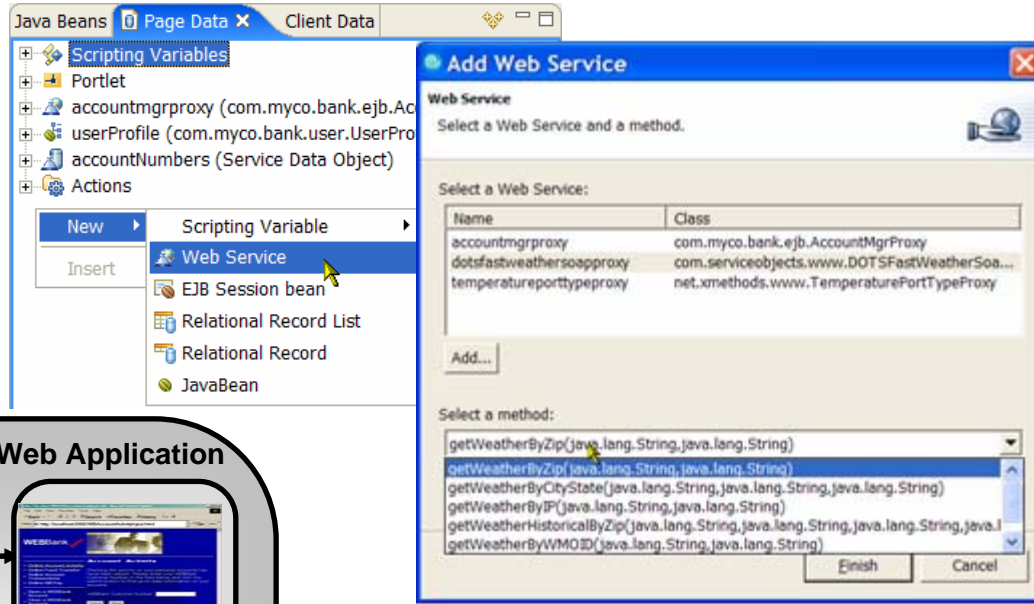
Java Beans | Page Data ✕ | Client Data

Scripting Variables
Portlet
accountmgrproxy (com.myco.bank.ejb.Ac
userProfile (com.myco.bank.user.UserPro
accountNumbers (Service Data Object)
Actions

New
Insert

Scripting Variable
Web Service
EJB Session bean
Relational Record List
Relational Record
JavaBean

Web Application

WEBBank

Add Web Service

Web Service
Select a Web Service and a method.

Select a Web Service:

| Name | Class |
|---|---|
| accountmgrproxy | com.myco.bank.ejb.AccountMgrProxy |
| dotsfastweathersoapproxy | com.serviceobjects.www.DOTSFastWeatherSoa... |
| temperatureporttypeproxy | net.xmethods.www.TemperaturePortTypeProxy |

Add...

Select a method:

getWeatherByZip(java.lang.String,java.lang.String)

getWeatherByZip(java.lang.String,java.lang.String)
getWeatherByCityState(java.lang.String,java.lang.String,java.lang.String)
getWeatherByIP(java.lang.String,java.lang.String)
getWeatherHistoricalByZip(java.lang.String,java.lang.String,java.lang.String,java.l
getWeatherByWMOID(java.lang.String,java.lang.String)

Finish
Cancel